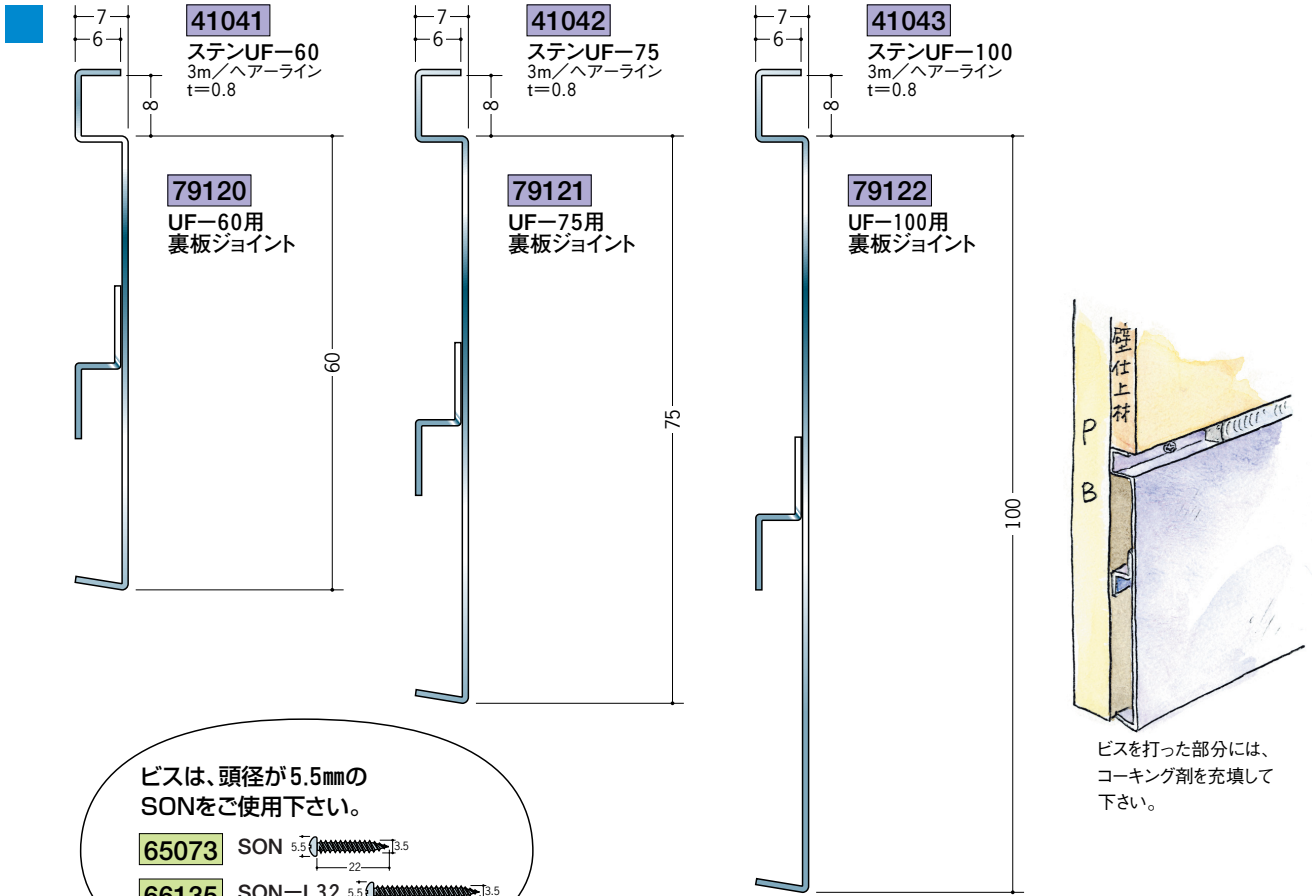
7
6
41041
ステンUF－60
3m／ヘアーライン
t＝0.8
8
79120
UF－60用
裏板ジョイント
60

7
6
41042
ステンUF－75
3m／ヘアーライン
t＝0.8
8
79121
UF－75用
裏板ジョイント
75

7
6
41043
ステンUF－100
3m／ヘアーライン
t＝0.8
8
79122
UF－100用
裏板ジョイント
100

壁仕上材
P
B

ビスを打った部分には、
コーキング剤を充填して
下さい。

ビスは、頭径が5.5㎜の
SONをご使用下さい。
65073 SON 5.5 22 3.5
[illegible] SON－L32 5.5 3.5